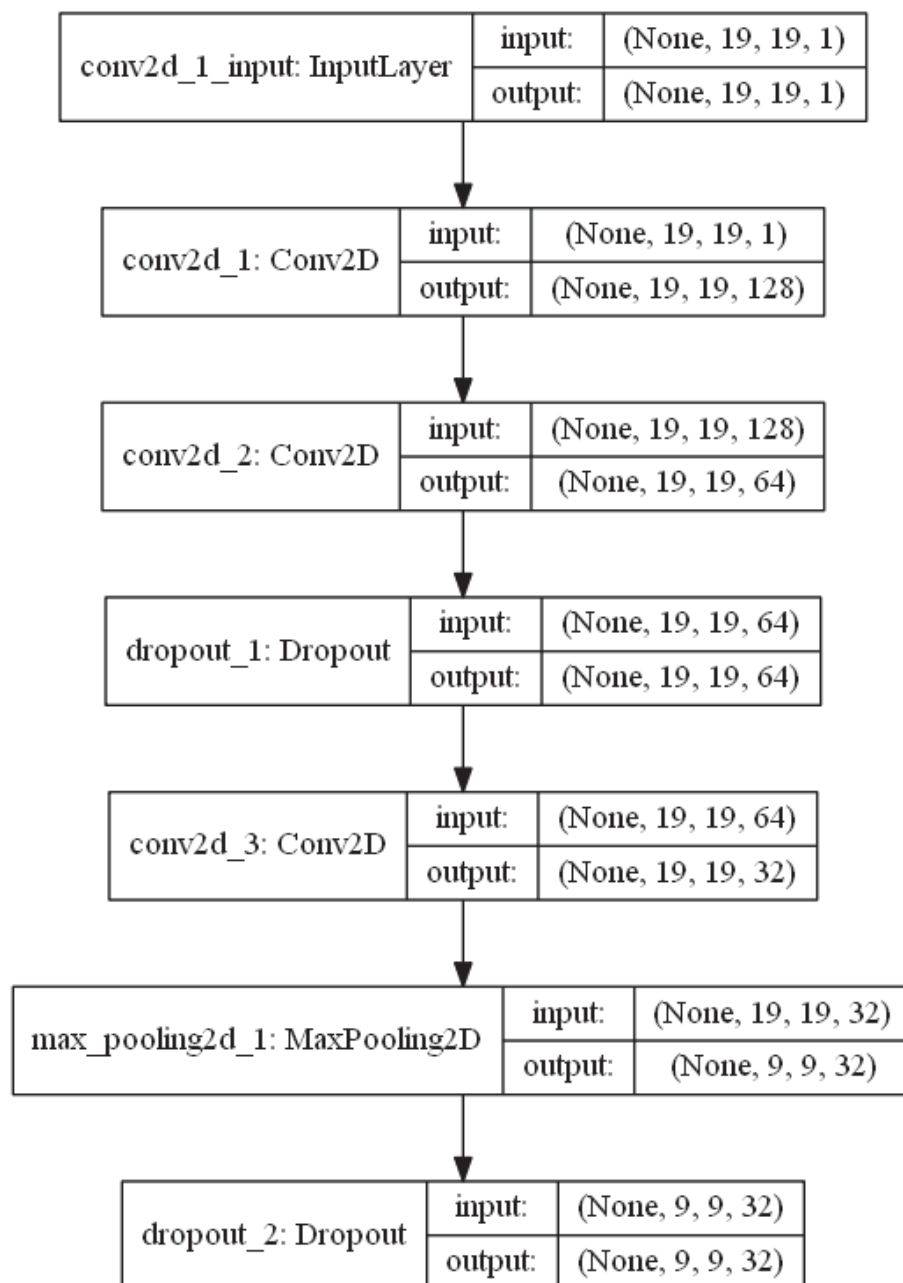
conv2d_1_input: InputLayer | input: | (None, 19, 19, 1)
output: | (None, 19, 19, 1)

conv2d_1: Conv2D | input: | (None, 19, 19, 1)
output: | (None, 19, 19, 128)

conv2d_2: Conv2D | input: | (None, 19, 19, 128)
output: | (None, 19, 19, 64)

dropout_1: Dropout | input: | (None, 19, 19, 64)
output: | (None, 19, 19, 64)

conv2d_3: Conv2D | input: | (None, 19, 19, 64)
output: | (None, 19, 19, 32)

max_pooling2d_1: MaxPooling2D | input: | (None, 19, 19, 32)
output: | (None, 9, 9, 32)

dropout_2: Dropout | input: | (None, 9, 9, 32)
output: | (None, 9, 9, 32)